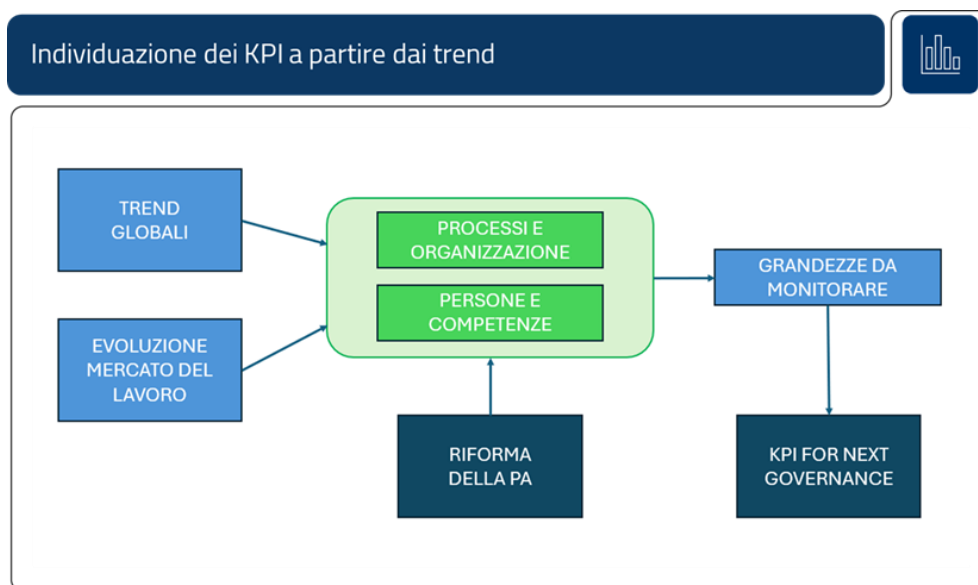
Individuazione dei KPI a partire dai trend

TREND GLOBALI

EVOLUZIONE MERCATO DEL LAVORO

PROCESSI E ORGANIZZAZIONE

PERSONE E COMPETENZE

RIFORMA DELLA PA

GRANDEZZE DA MONITORARE

KPI FOR NEXT GOVERNANCE